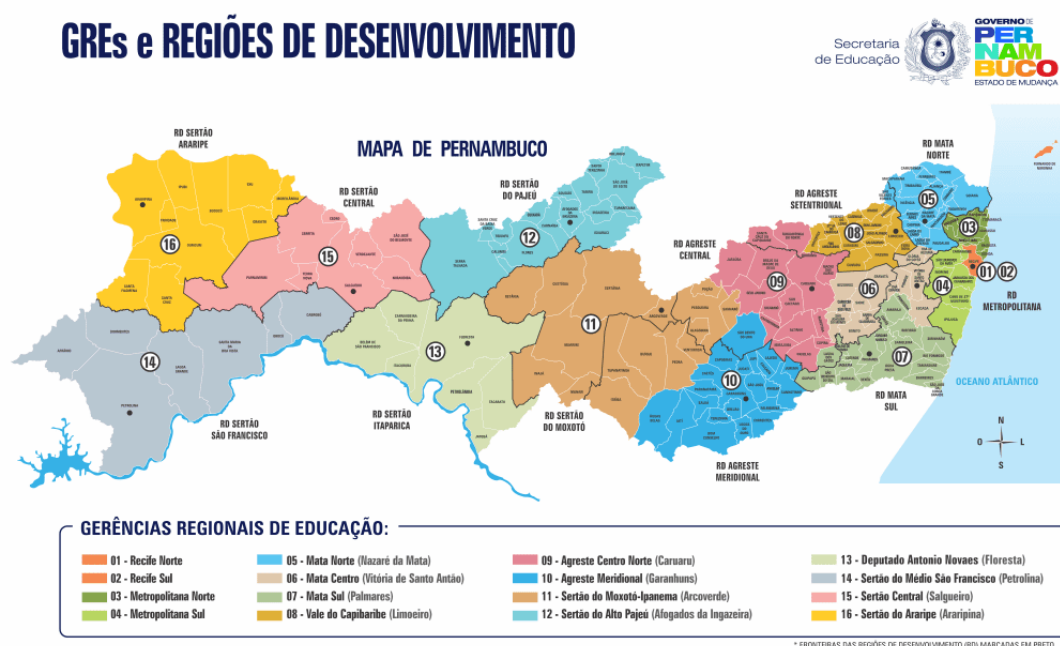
GREs e REGIÕES DE DESENVOLVIMENTO

Secretaria de Educação

GOVERNO DE PERNAMBUCO
ESTADO DE MUDANÇA

MAPA DE PERNAMBUCO

RD SERTÃO ARARIPE

RD SERTÃO CENTRAL

RD SERTÃO DO PAJEÚ

RD AGRESTE CENTRAL

RD AGRESTE SETENTRIONAL

RD MATA NORTE

RD METROPOLITANA

RD MATA SUL

RD AGRESTE MERIDIONAL

RD SERTÃO DO MOXOTÓ

RD SERTÃO ITAPARICA

RD SERTÃO SÃO FRANCISCO

OCEANO ATLÂNTICO

16 15 12 09 08 05 03 01 02 04 06 07 10 11 13 14

N
O L
S

GERÊNCIAS REGIONAIS DE EDUCAÇÃO:

01 - Recife Norte
02 - Recife Sul
03 - Metropolitana Norte
04 - Metropolitana Sul
05 - Mata Norte (Nazaré da Mata)
06 - Mata Centro (Vitória de Santo Antão)
07 - Mata Sul (Palmares)
08 - Vale do Capibaribe (Limoeiro)
09 - Agreste Centro Norte (Caruaru)
10 - Agreste Meridional (Garanhuns)
11 - Sertão do Moxotó-Ipanema (Arcoverde)
12 - Sertão do Alto Pajeú (Afogados da Ingazeira)
13 - Deputado Antonio Novaes (Floresta)
14 - Sertão do Médio São Francisco (Petrolina)
15 - Sertão Central (Salgueiro)
16 - Sertão do Araripe (Araripina)

* FRONTEIRAS DAS REGIÕES DE DESENVOLVIMENTO (RD) MARCADAS EM PRETO